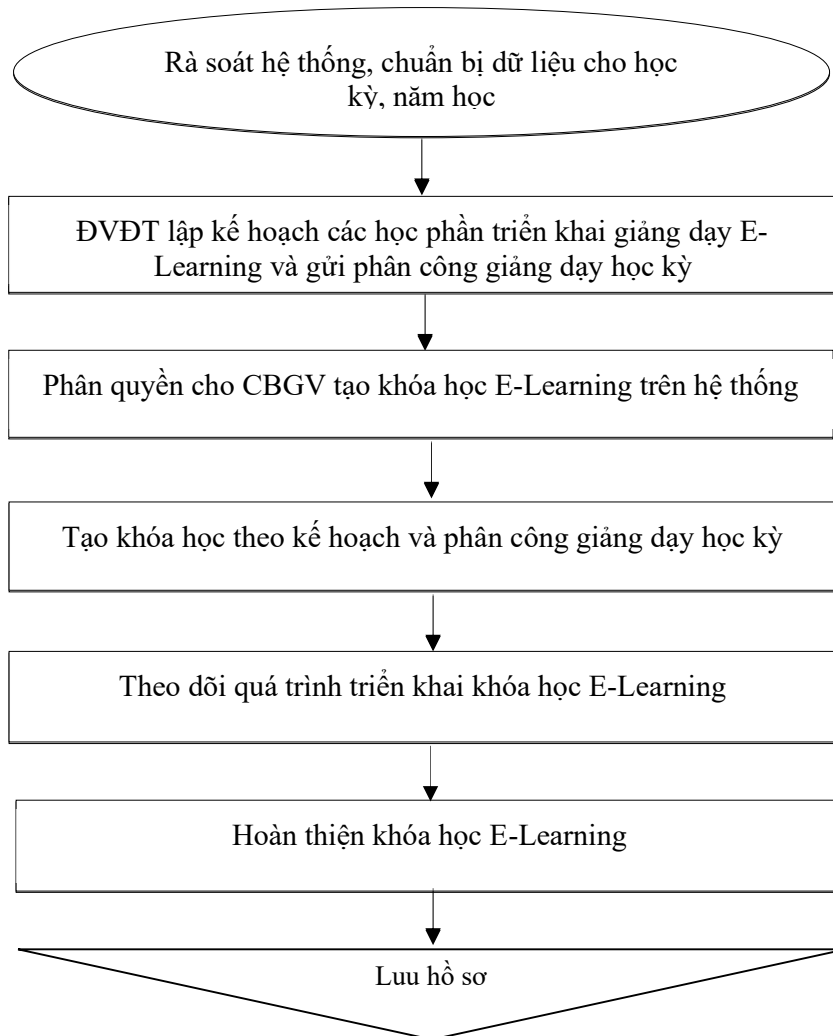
Rà soát hệ thống, chuẩn bị dữ liệu cho học kỳ, năm học

ĐVĐT lập kế hoạch các học phần triển khai giảng dạy E-Learning và gửi phân công giảng dạy học kỳ

Phân quyền cho CBGV tạo khóa học E-Learning trên hệ thống

Tạo khóa học theo kế hoạch và phân công giảng dạy học kỳ

Theo dõi quá trình triển khai khóa học E-Learning

Hoàn thiện khóa học E-Learning

Lưu hồ sơ